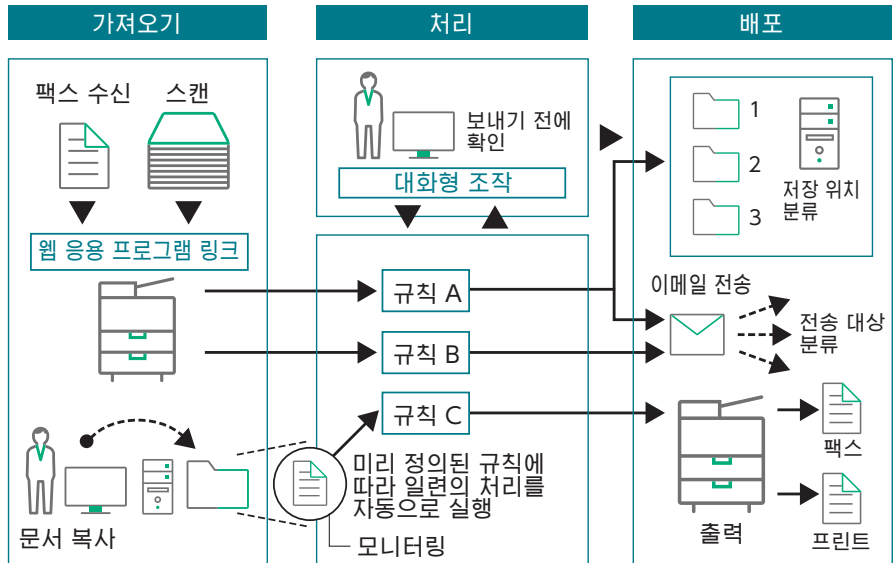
가져오기

처리

배포

팩스 수신

스캔

웹 응용 프로그램 링크

문서 복사

보내기 전에 확인

대화형 조작

규칙 A

규칙 B

규칙 C

미리 정의된 규칙에 따라 일련의 처리를 자동으로 실행

모니터링

1

2

3

저장 위치 분류

이메일 전송

전송 대상 분류

팩스

출력

프린트